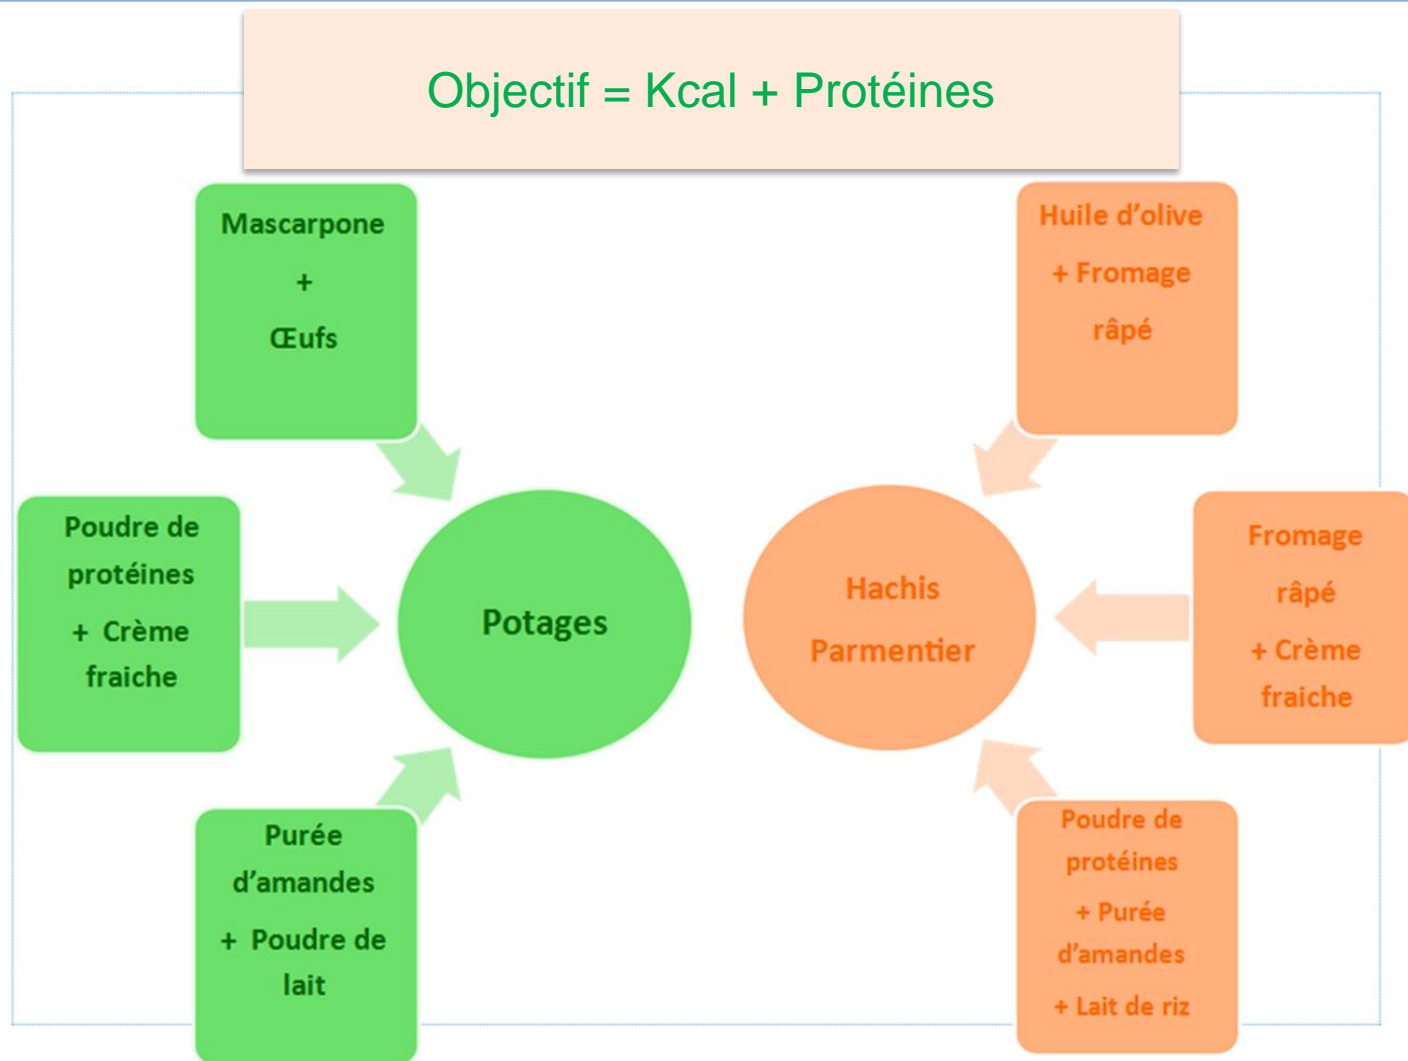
Objectif = Kcal + Protéines

Mascarpone
+
Œufs

Poudre de protéines
+ Crème fraiche

Potages

Purée d'amandes
+ Poudre de lait

Huile d'olive
+ Fromage râpé

Hachis Parmentier

Fromage râpé
+ Crème fraiche

Poudre de protéines
+ Purée d'amandes
+ Lait de riz